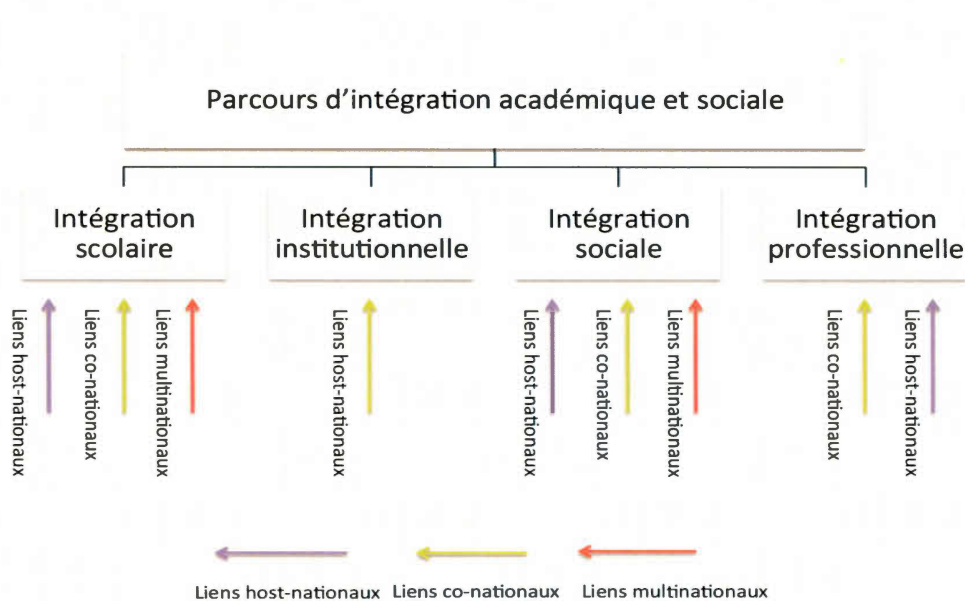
Parcours d'intégration académique et sociale

Intégration scolaire

Liens host-nationaux

Liens co-nationaux

Liens multinationaux

Intégration institutionnelle

Liens host-nationaux

Intégration sociale

Liens host-nationaux

Liens co-nationaux

Liens multinationaux

Intégration professionnelle

Liens co-nationaux

Liens host-nationaux

Liens host-nationaux Liens co-nationaux Liens multinationaux